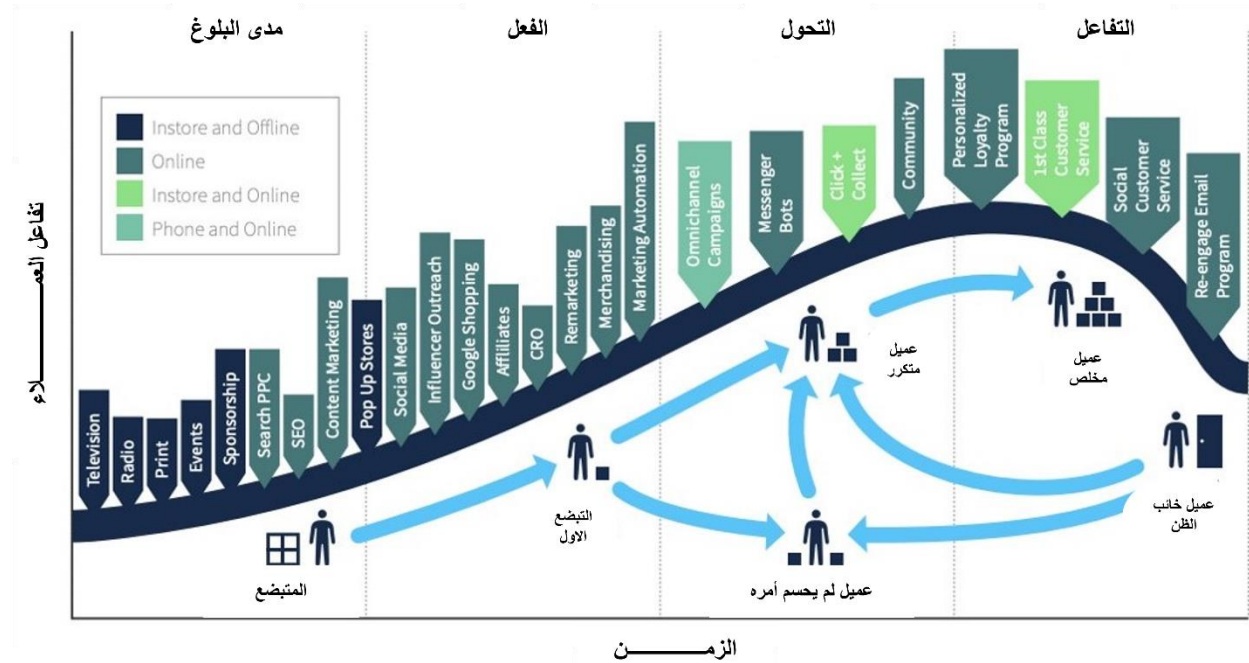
مدى البلوغ

الفعل

التحول

التفاعل

Instore and Offline
Online
Instore and Online
Phone and Online

تفاعل العمـــــــــلاء

Television
Radio
Print
Events
Sponsorship
Search PPC
SEO
Content Marketing
Pop Up Stores
Social Media
Influencer Outreach
Google Shopping
Affiliates
CRO
Remarketing
Merchandising
Marketing Automation
Omnichannel Campaigns
Messenger Bots
Click + Collect
Community
Personalized Loyalty Program
1st Class Customer Service
Social Customer Service
Re-engage Email Program

المتبضع

التبضع الاول

عميل لم يحسم أمره

عميل متكرر

عميل مخلص

عميل خائب الظن

الزمــــــــــن